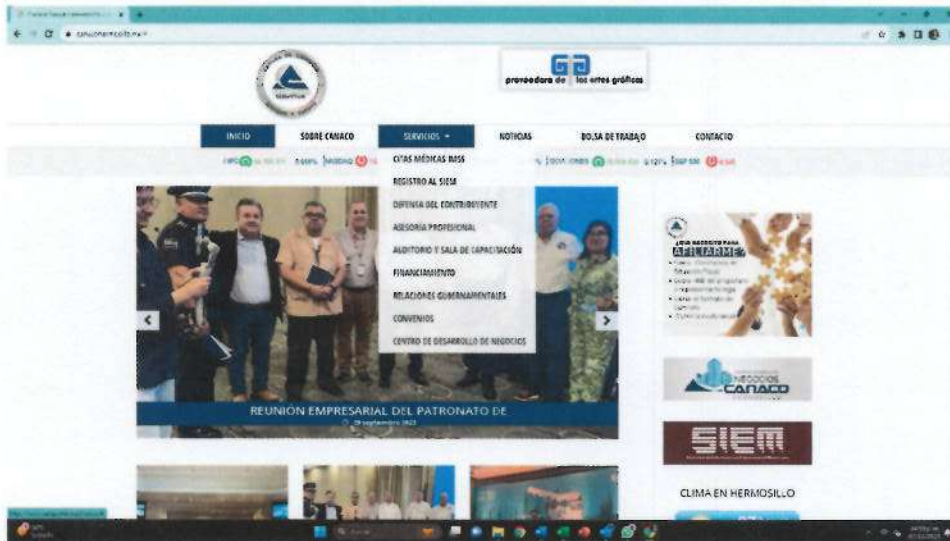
canacohermosillo.mx

proveedora de las artes gráficas

INICIO
SOBRE CANACO
SERVICIOS
NOTICIAS
BOLSA DE TRABAJO
CONTACTO

CITAS MÉDICAS IMSS
REGISTRO AL SIEM
DEFENSA DEL CONTRIBUYENTE
ASESORÍA PROFESIONAL
AUDITORIO Y SALA DE CAPACITACIÓN
FINANCIAMIENTO
RELACIONES GUBERNAMENTALES
CONVENIOS
CENTRO DE DESARROLLO DE NEGOCIOS

REUNIÓN EMPRESARIAL DEL PATRONATO DE
29 septiembre 2023

AFILIARME?

NEGOCIOS CANACO

SIEM

CLIMA EN HERMOSILLO